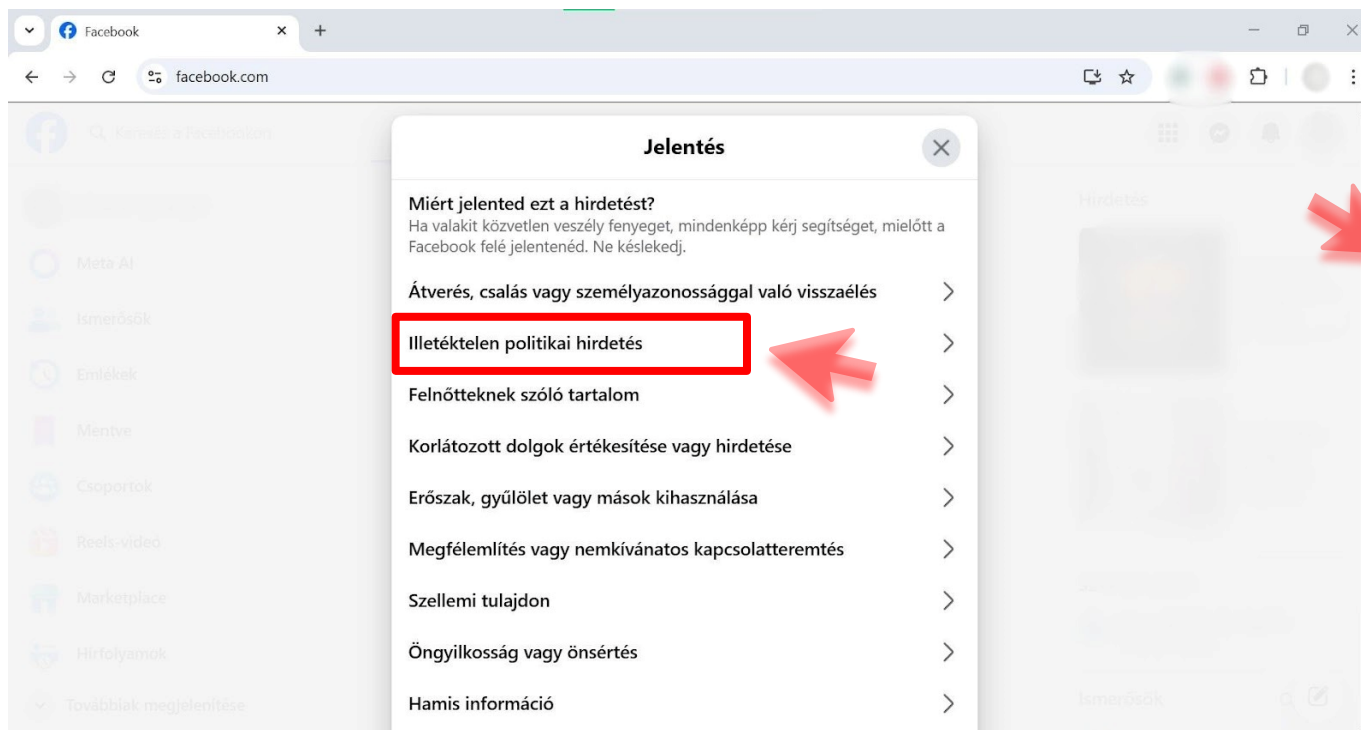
Facebook

facebook.com

Keresés a Facebookon

Meta AI

Ismerősök

Emlékek

Mentve

Csoportok

Reels-videó

Marketplace

Hírfolyamok

Továbbiak megjelenítése

Jelentés

Miért jelented ezt a hirdetést?
Ha valakit közvetlen veszély fenyeget, mindenképp kérj segítséget, mielőtt a Facebook felé jelentenéd. Ne késlekedj.

Átverés, csalás vagy személyazonossággal való visszaélés

Illetéktelen politikai hirdetés

Felnőtteknek szóló tartalom

Korlátozott dolgok értékesítése vagy hirdetése

Erőszak, gyűlölet vagy mások kihasználása

Megfélemlítés vagy nemkívánatos kapcsolatteremtés

Szellemi tulajdon

Öngyilkosság vagy önsértés

Hamis információ

Hirdetés

Ismerősök